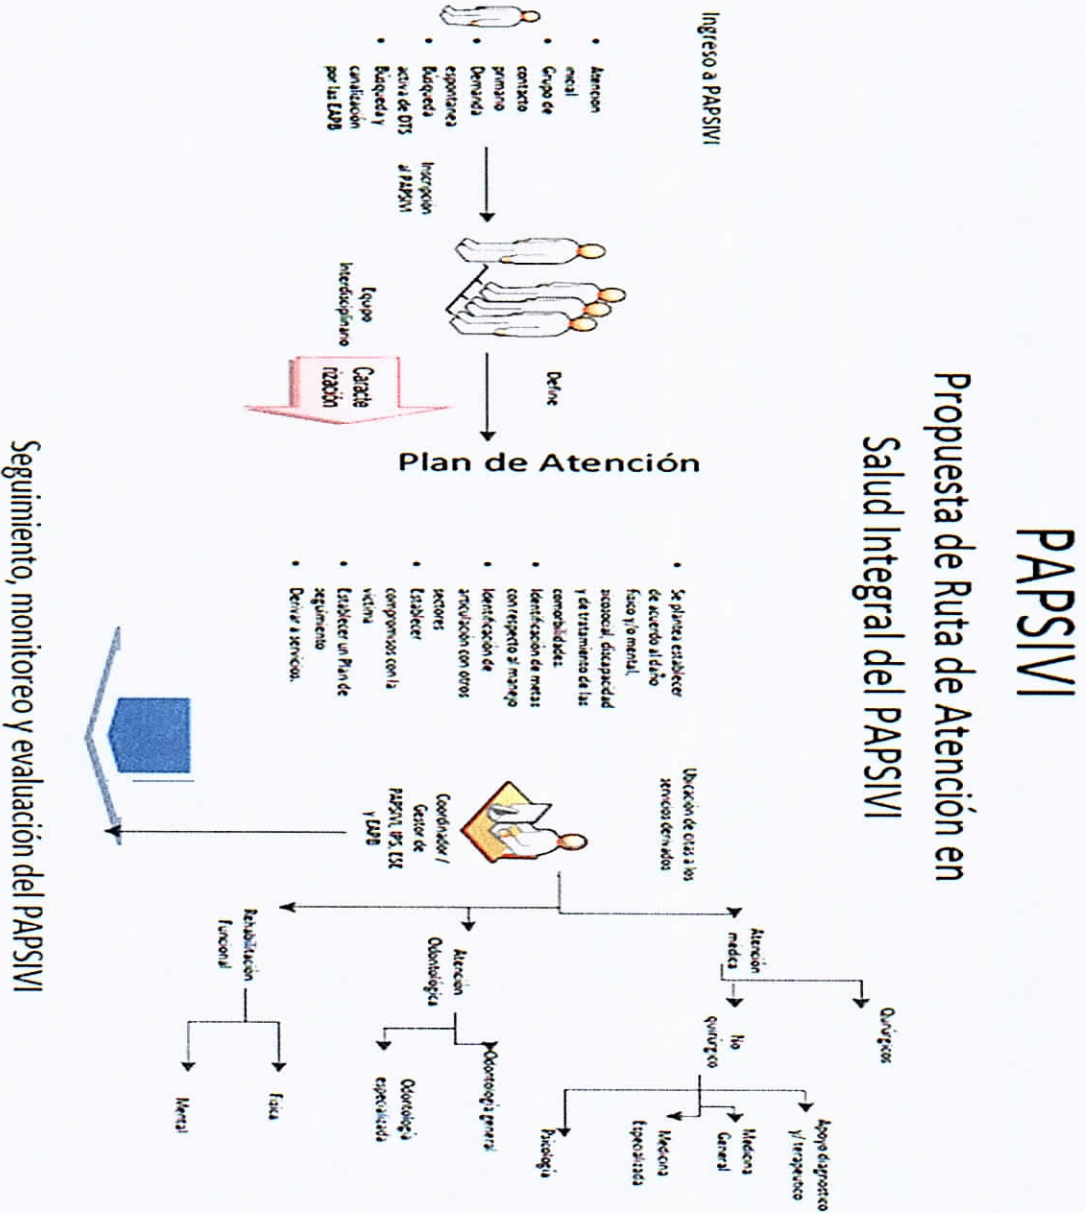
PAPSIVI

Propuesta de Ruta de Atención en Salud Integral del PAPSIVI

Ingreso a PAPSIVI

- Atencion inicial
- Grupo de contacto primario
- Demanda espontanea
- Búsqueda activa de DTS
- Búsqueda y canalización por las EAPB

Inscripcion al PAPSIVI

Define

Equipo Interdisciplinario

Caracterización

Plan de Atención

- Se plantea establecer de acuerdo al daño físico y/o mental, sicosocial, discapacidad y del tratamiento de las comorbilidades
- Identificación de metas con respecto al manejo
- Identificación de articulación con otros sectores
- Establecer compromisos con la víctima
- Establecer un Plan de seguimiento
- Derivar a servicios.

Ubicación de citas a los servicios derivados

Coordinador / Gestor de PAPSIVI, IPS, ESE y EAPB

Atención medica

Quirúrgicos

No quirúrgico

Apoyo diagnostico y terapeutico

Medicina General

Medicina Especializada

Psicologia

Atención Odontológica

Odontología general

Odontología especializada

Rehabilitación funcional

Fisica

Mental

Seguimiento, monitoreo y evaluación del PAPSIVI